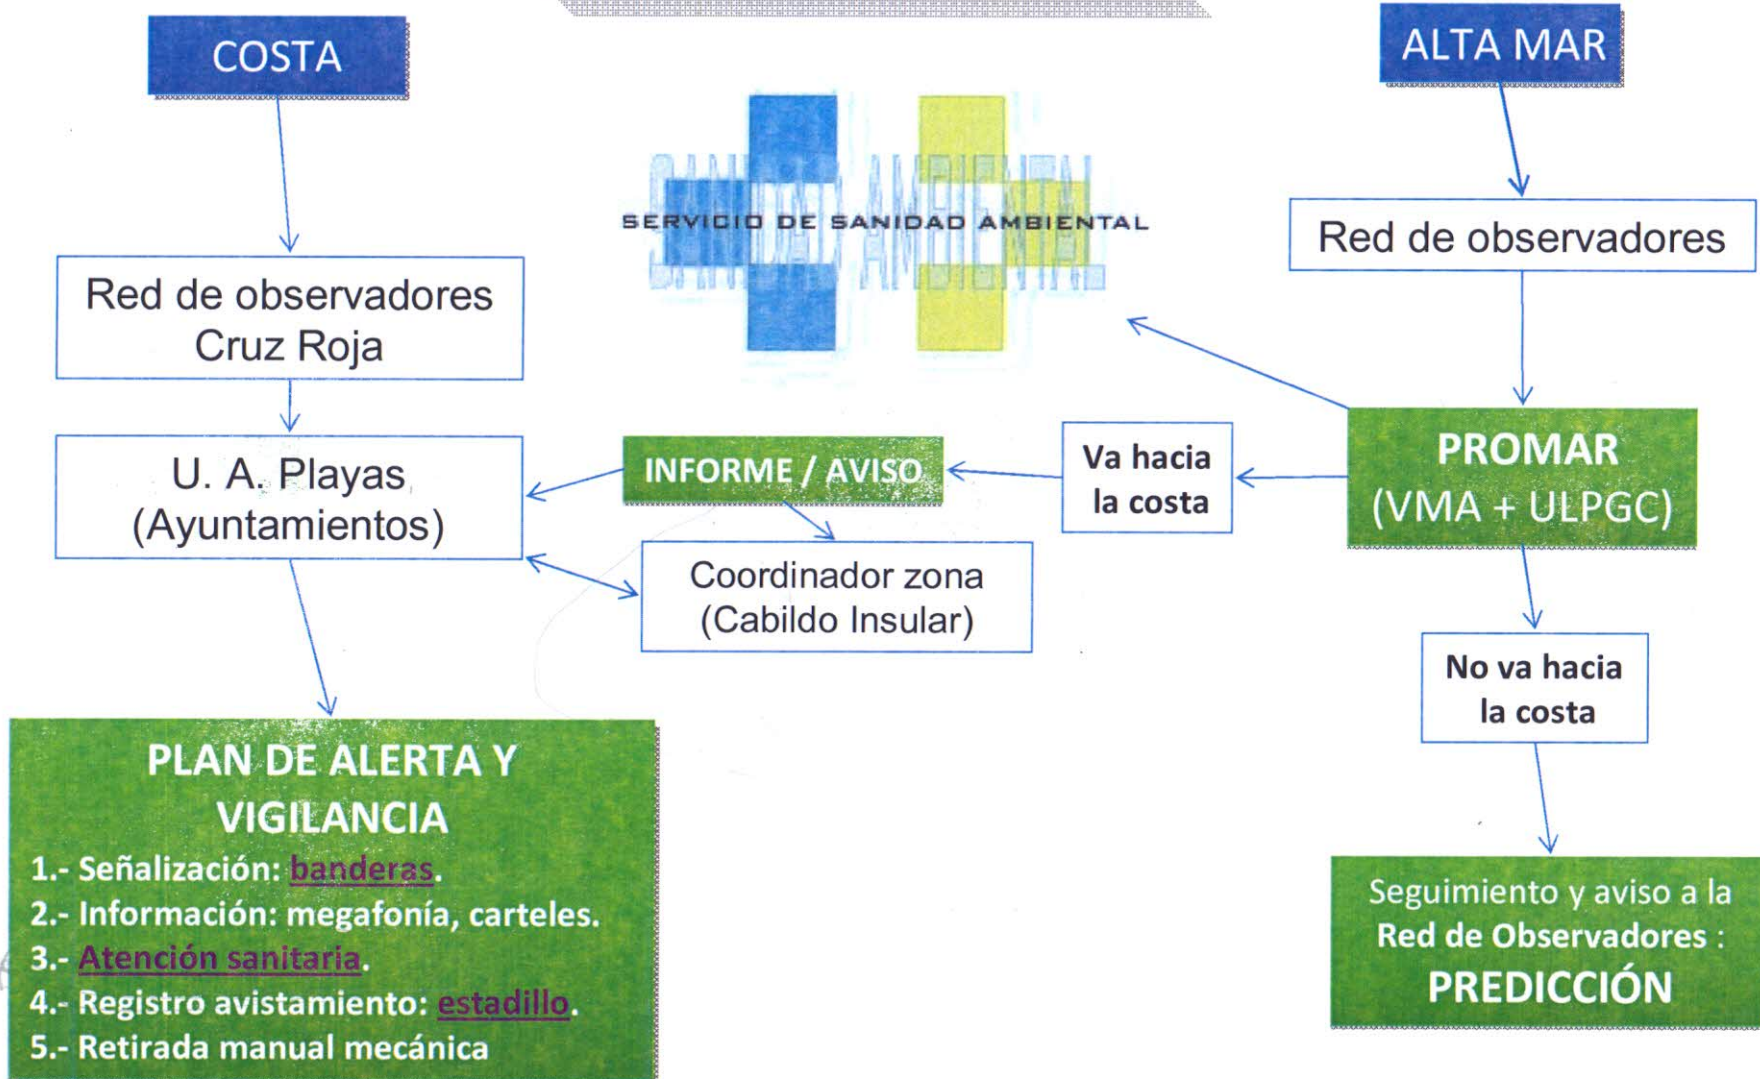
COSTA

ALTA MAR

SANIDAD AMBIENTAL
SERVICIO DE SANIDAD AMBIENTAL

Red de observadores

Red de observadores Cruz Roja

U. A. Playas (Ayuntamientos)

INFORME / AVISO

Va hacia la costa

PROMAR (VMA + ULPGC)

Coordinador zona (Cabildo Insular)

No va hacia la costa

PLAN DE ALERTA Y VIGILANCIA
1.- Señalización: banderas.
2.- Información: megafonía, carteles.
3.- Atención sanitaria.
4.- Registro avistamiento: estadillo.
5.- Retirada manual mecánica

Seguimiento y aviso a la Red de Observadores : PREDICCIÓN